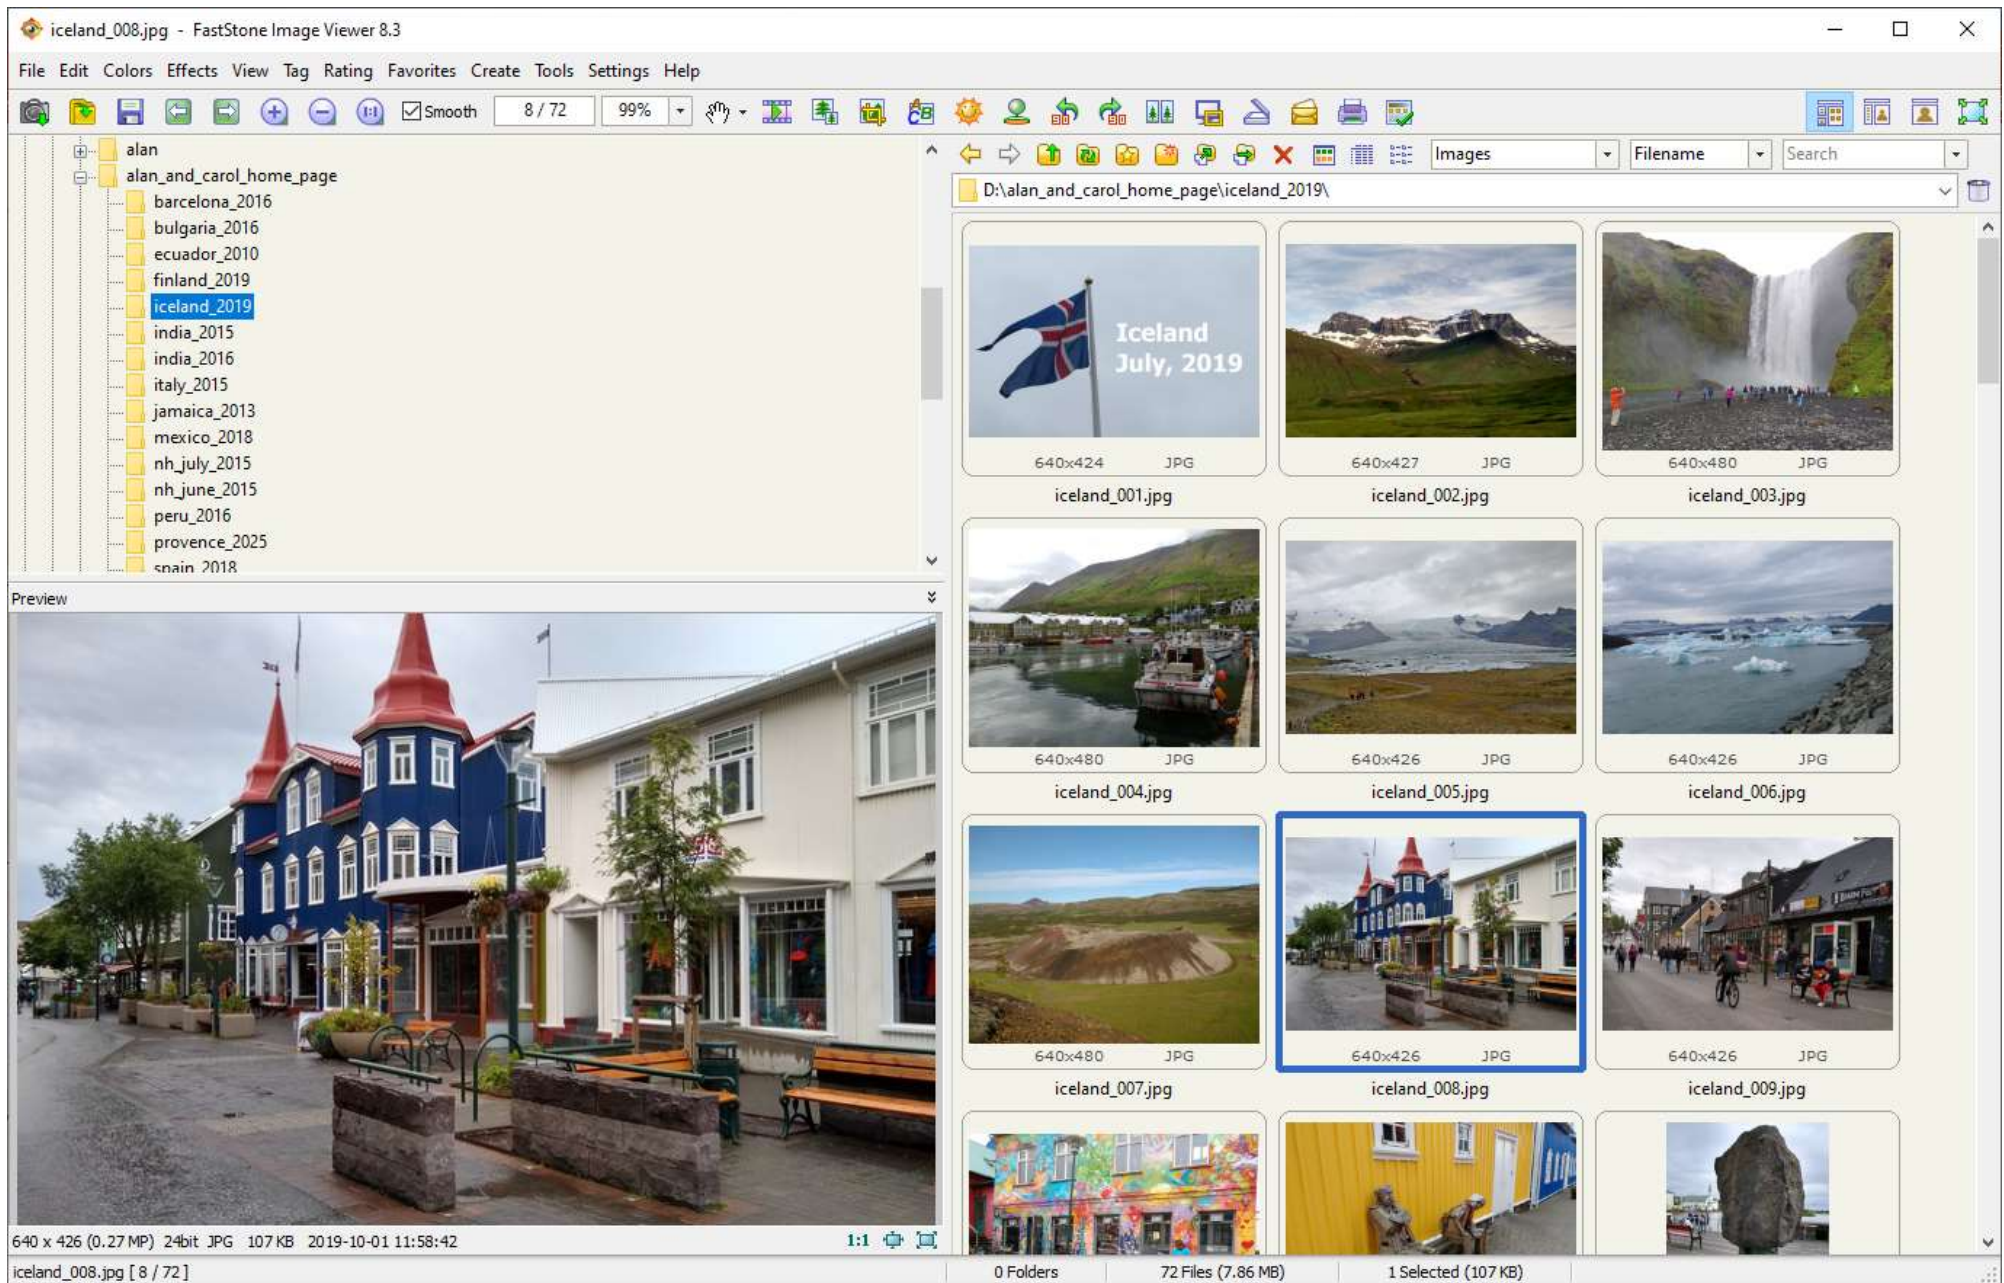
iceland_008.jpg - FastStone Image Viewer 8.3

File Edit Colors Effects View Tag Rating Favorites Create Tools Settings Help

Smooth 8 / 72 99%

alan
alan_and_carol_home_page
barcelona_2016
bulgaria_2016
ecuador_2010
finland_2019
iceland_2019
india_2015
india_2016
italy_2015
jamaica_2013
mexico_2018
nh_july_2015
nh_june_2015
peru_2016
provence_2025
spain_2018

Preview

Images Filename Search

D:\alan_and_carol_home_page\iceland_2019\

Iceland July, 2019

640x424 JPG
iceland_001.jpg

640x427 JPG
iceland_002.jpg

640x480 JPG
iceland_003.jpg

640x480 JPG
iceland_004.jpg

640x426 JPG
iceland_005.jpg

640x426 JPG
iceland_006.jpg

640x480 JPG
iceland_007.jpg

640x426 JPG
iceland_008.jpg

640x426 JPG
iceland_009.jpg

640 x 426 (0.27 MP) 24bit JPG 107 KB 2019-10-01 11:58:42 1:1

iceland_008.jpg [ 8 / 72 ]

0 Folders 72 Files (7.86 MB) 1 Selected (107 KB)